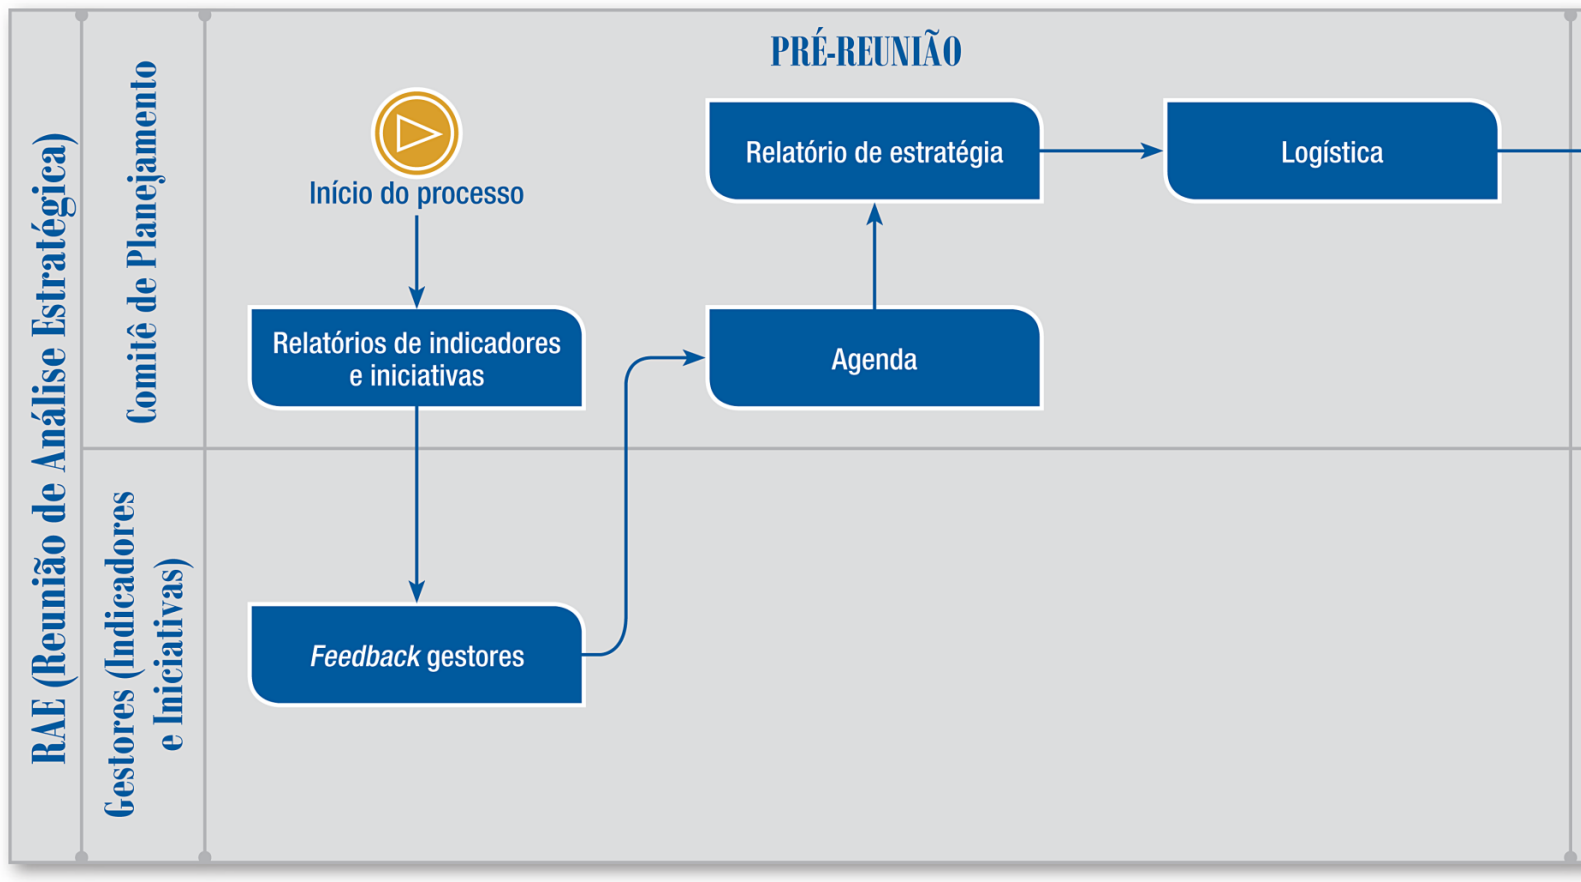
RAE (Reunião de Análise Estratégica)

Comitê de Planejamento

Gestores (Indicadores e Iniciativas)

PRÉ-REUNIÃO

Início do processo

Relatórios de indicadores e iniciativas

Feedback gestores

Agenda

Relatório de estratégia

Logística